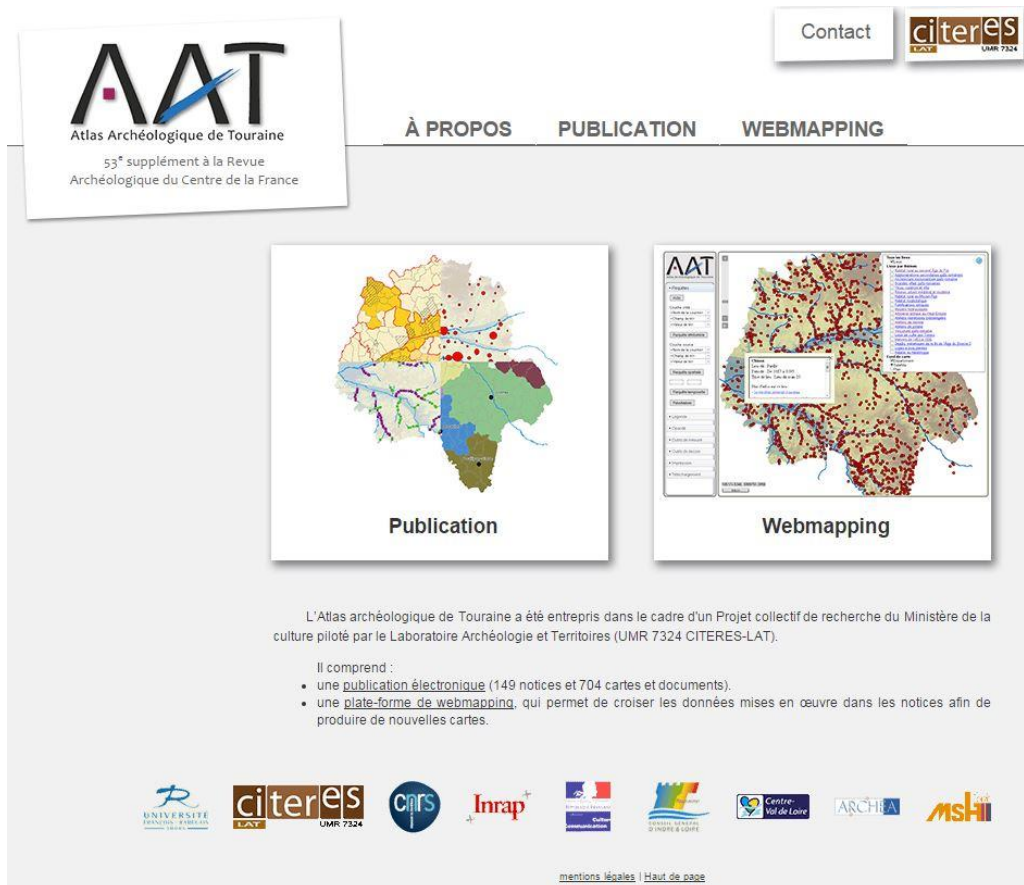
AAT
Atlas Archéologique de Touraine
53e supplément à la Revue Archéologique du Centre de la France

Contact

citeres LAT UMR 7324

À PROPOS
PUBLICATION
WEBMAPPING

Publication

AAT

Webmapping

L'Atlas archéologique de Touraine a été entrepris dans le cadre d'un Projet collectif de recherche du Ministère de la culture piloté par le Laboratoire Archéologie et Territoires (UMR 7324 CITERES-LAT).

Il comprend :
- une publication électronique (149 notices et 704 cartes et documents).
- une plate-forme de webmapping, qui permet de croiser les données mises en œuvre dans les notices afin de produire de nouvelles cartes.

UNIVERSITÉ FRANÇOIS - RABELAIS TOURS
citeres LAT UMR 7324
cnrs
Inrap
Culture Communication
CONSEIL GÉNÉRAL D'INDRE & LOIRE
Centre-Val de Loire
ARCHEA
msh

mentions légales | Haut de page